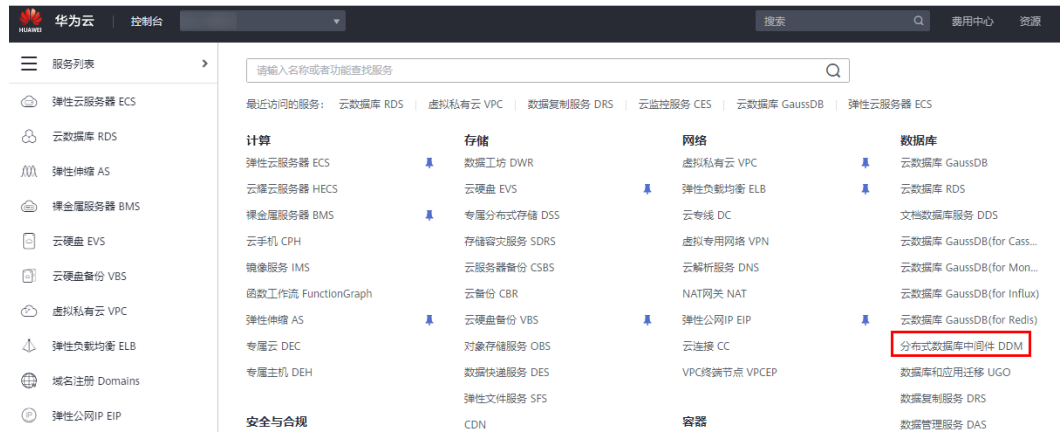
HUAWEI 华为云 | 控制台 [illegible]

搜索 费用中心 资源

服务列表

弹性云服务器 ECS
云数据库 RDS
弹性伸缩 AS
裸金属服务器 BMS
云硬盘 EVS
云硬盘备份 VBS
虚拟私有云 VPC
弹性负载均衡 ELB
域名注册 Domains
弹性公网IP EIP

请输入名称或者功能查找服务

最近访问的服务： 云数据库 RDS | 虚拟私有云 VPC | 数据复制服务 DRS | 云监控服务 CES | 云数据库 GaussDB | 弹性云服务器 ECS

计算
弹性云服务器 ECS
云耀云服务器 HECS
裸金属服务器 BMS
云手机 CPH
镜像服务 IMS
函数工作流 FunctionGraph
弹性伸缩 AS
专属云 DEC
专属主机 DEH

安全与合规

存储
数据工坊 DWR
云硬盘 EVS
专属分布式存储 DSS
存储容灾服务 SDRS
云服务器备份 CSBS
云备份 CBR
云硬盘备份 VBS
对象存储服务 OBS
数据快递服务 DES
弹性文件服务 SFS
CDN

网络
虚拟私有云 VPC
弹性负载均衡 ELB
云专线 DC
虚拟专用网络 VPN
云解析服务 DNS
NAT网关 NAT
弹性公网IP EIP
云连接 CC
VPC终端节点 VPCEP

容器

数据库
云数据库 GaussDB
云数据库 RDS
文档数据库服务 DDS
云数据库 GaussDB(for Cass...
云数据库 GaussDB(for Mon...
云数据库 GaussDB(for Influx)
云数据库 GaussDB(for Redis)
分布式数据库中间件 DDM
数据库和应用迁移 UGO
数据复制服务 DRS
数据管理服务 DAS